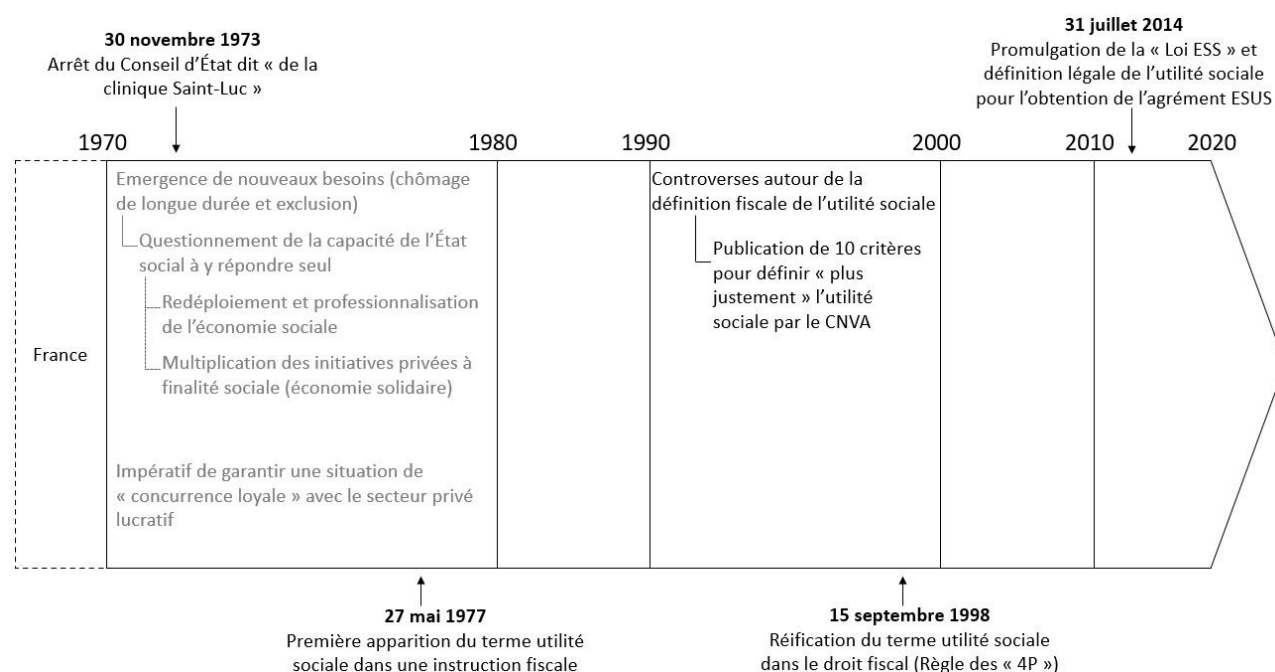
**30 novembre 1973**
Arrêt du Conseil d'État dit « de la clinique Saint-Luc »

**31 juillet 2014**
Promulgation de la « Loi ESS » et définition légale de l'utilité sociale pour l'obtention de l'agrément ESUS

1970 1980 1990 2000 2010 2020

France

Emergence de nouveaux besoins (chômage de longue durée et exclusion)

Questionnement de la capacité de l'État social à y répondre seul

Redéploiement et professionnalisation de l'économie sociale

Multiplication des initiatives privées à finalité sociale (économie solidaire)

Impératif de garantir une situation de « concurrence loyale » avec le secteur privé lucratif

Controverses autour de la définition fiscale de l'utilité sociale

Publication de 10 critères pour définir « plus justement » l'utilité sociale par le CNVA

**27 mai 1977**
Première apparition du terme utilité sociale dans une instruction fiscale

**15 septembre 1998**
Réification du terme utilité sociale dans le droit fiscal (Règle des « 4P »)